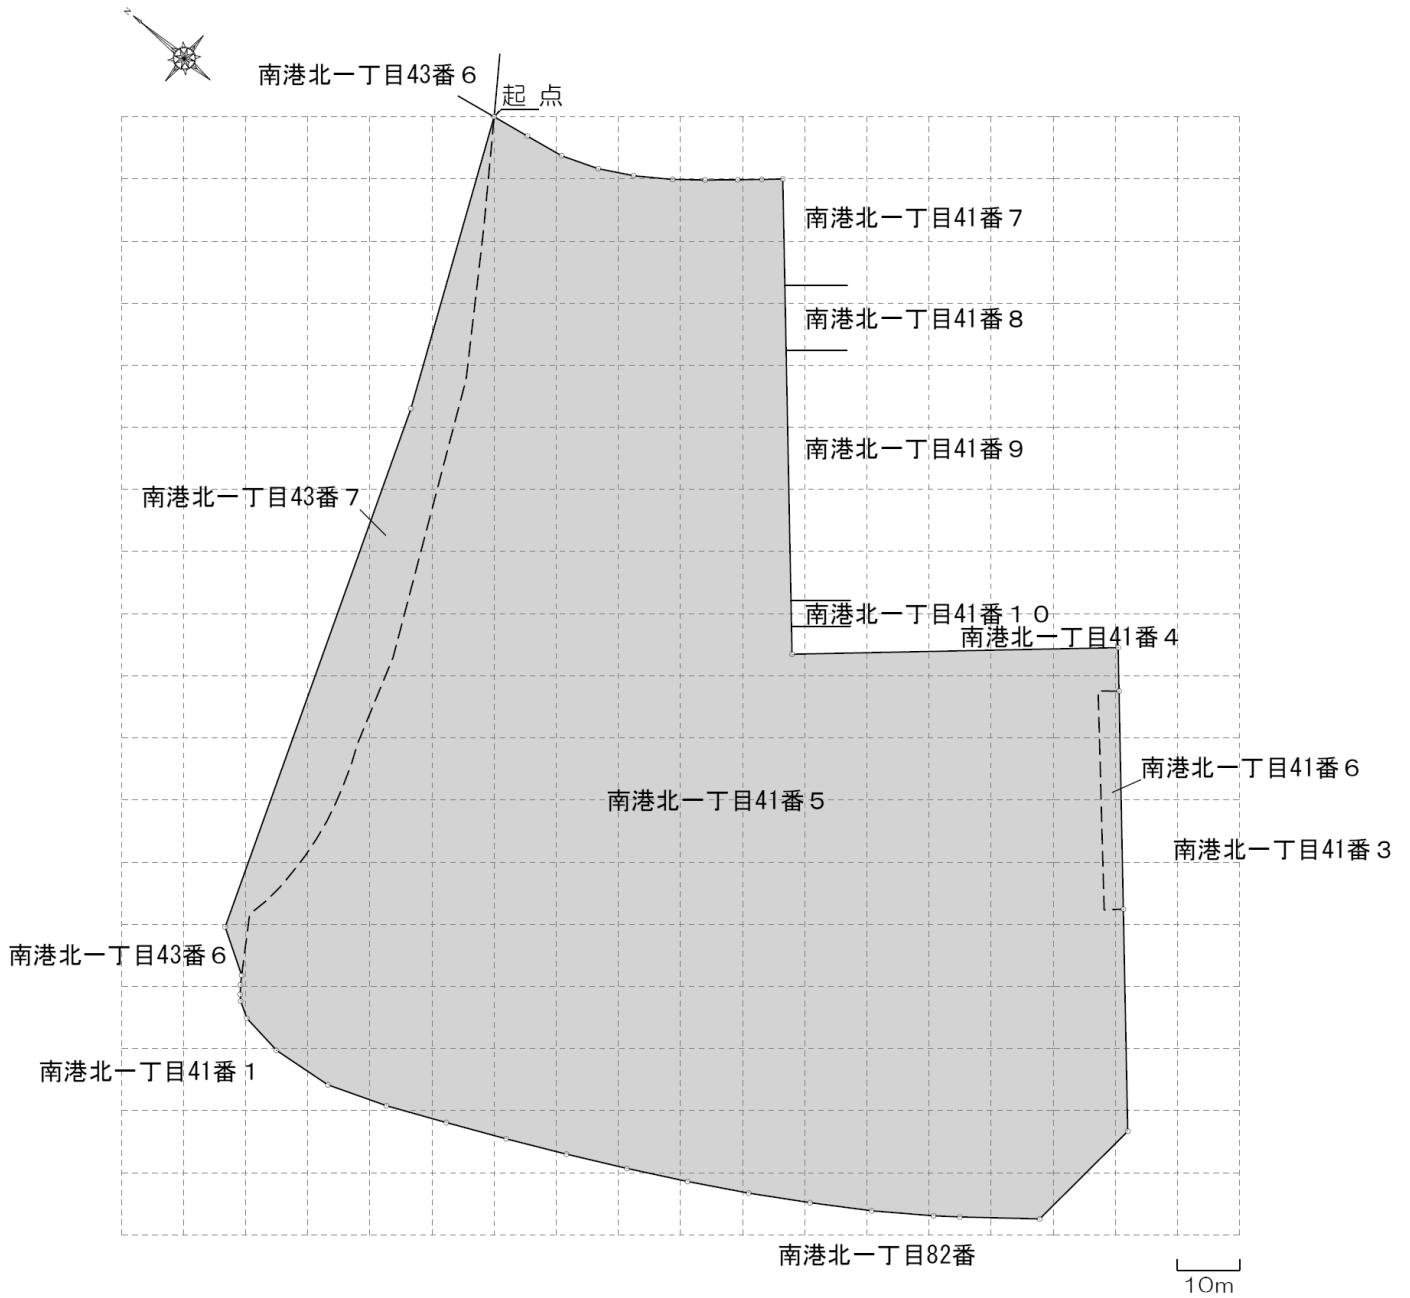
N

南港北一丁目43番６

起 点

南港北一丁目41番７

南港北一丁目41番８

南港北一丁目41番９

南港北一丁目43番７

南港北一丁目41番１０

南港北一丁目41番４

南港北一丁目41番６

南港北一丁目41番５

南港北一丁目41番３

南港北一丁目43番６

南港北一丁目41番１

南港北一丁目82番

10m